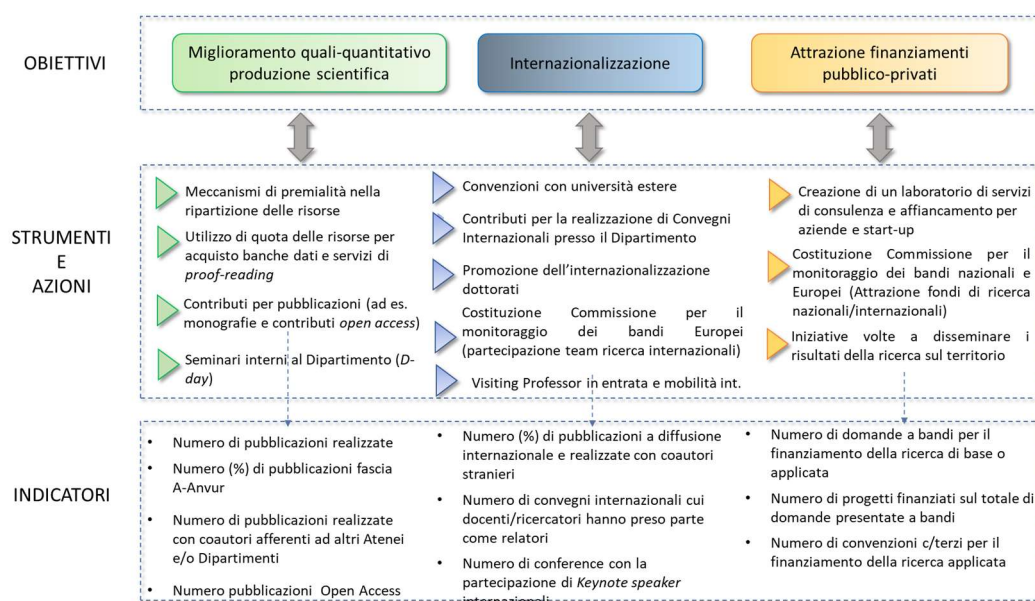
OBIETTIVI

Miglioramento quali-quantitativo produzione scientifica

Internazionalizzazione

Attrazione finanziamenti pubblico-privati

STRUMENTI E AZIONI

Meccanismi di premialità nella ripartizione delle risorse

Utilizzo di quota delle risorse per acquisto banche dati e servizi di *proof-reading*

Contributi per pubblicazioni (ad es. monografie e contributi *open access*)

Seminari interni al Dipartimento (*D-day*)

Convenzioni con università estere

Contributi per la realizzazione di Convegni Internazionali presso il Dipartimento

Promozione dell'internazionalizzazione dottorati

Costituzione Commissione per il monitoraggio dei bandi Europei (partecipazione team ricerca internazionali)

Visiting Professor in entrata e mobilità int.

Creazione di un laboratorio di servizi di consulenza e affiancamento per aziende e start-up

Costituzione Commissione per il monitoraggio dei bandi nazionali e Europei (Attrazione fondi di ricerca nazionali/internazionali)

Iniziative volte a disseminare i risultati della ricerca sul territorio

INDICATORI

• Numero di pubblicazioni realizzate
• Numero (%) di pubblicazioni fascia A-Anvur
• Numero di pubblicazioni realizzate con coautori afferenti ad altri Atenei e/o Dipartimenti
• Numero pubblicazioni Open Access

• Numero (%) di pubblicazioni a diffusione internazionale e realizzate con coautori stranieri
• Numero di convegni internazionali cui docenti/ricercatori hanno preso parte come relatori
• Numero di conference con la partecipazione di *Keynote speaker* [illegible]

• Numero di domande a bandi per il finanziamento della ricerca di base o applicata
• Numero di progetti finanziati sul totale di domande presentate a bandi
• Numero di convenzioni c/terzi per il finanziamento della ricerca applicata